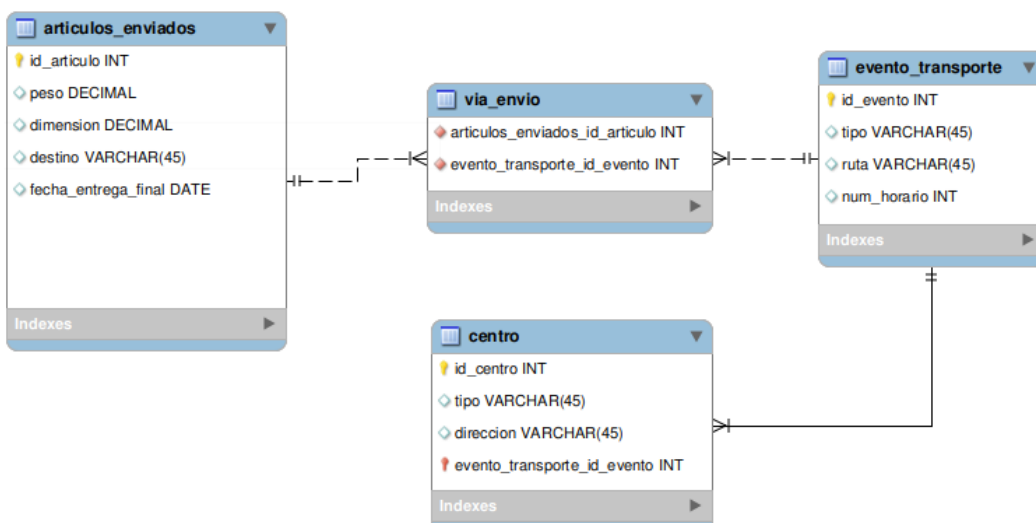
articulos_enviados
id_articulo INT
peso DECIMAL
dimension DECIMAL
destino VARCHAR(45)
fecha_entrega_final DATE
Indexes

via_envio
articulos_enviados_id_articulo INT
evento_transporte_id_evento INT
Indexes

evento_transporte
id_evento INT
tipo VARCHAR(45)
ruta VARCHAR(45)
num_horario INT
Indexes

centro
id_centro INT
tipo VARCHAR(45)
direccion VARCHAR(45)
evento_transporte_id_evento INT
Indexes